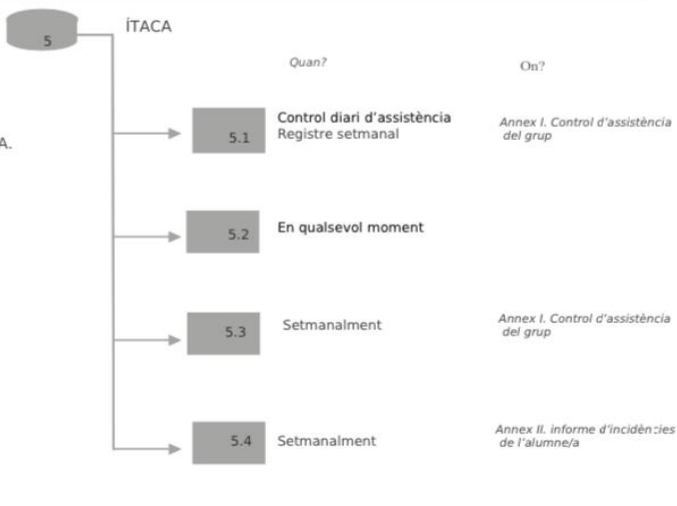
5

ÍTACA

A.

Quan?

On?

5.1

Control diari d'assistència
Registre setmanal

Annex I. Control d'assistència del grup

5.2

En qualsevol moment

5.3

Setmanalment

Annex I. Control d'assistència del grup

5.4

Setmanalment

Annex II. informe d'incidències de l'alumne/a